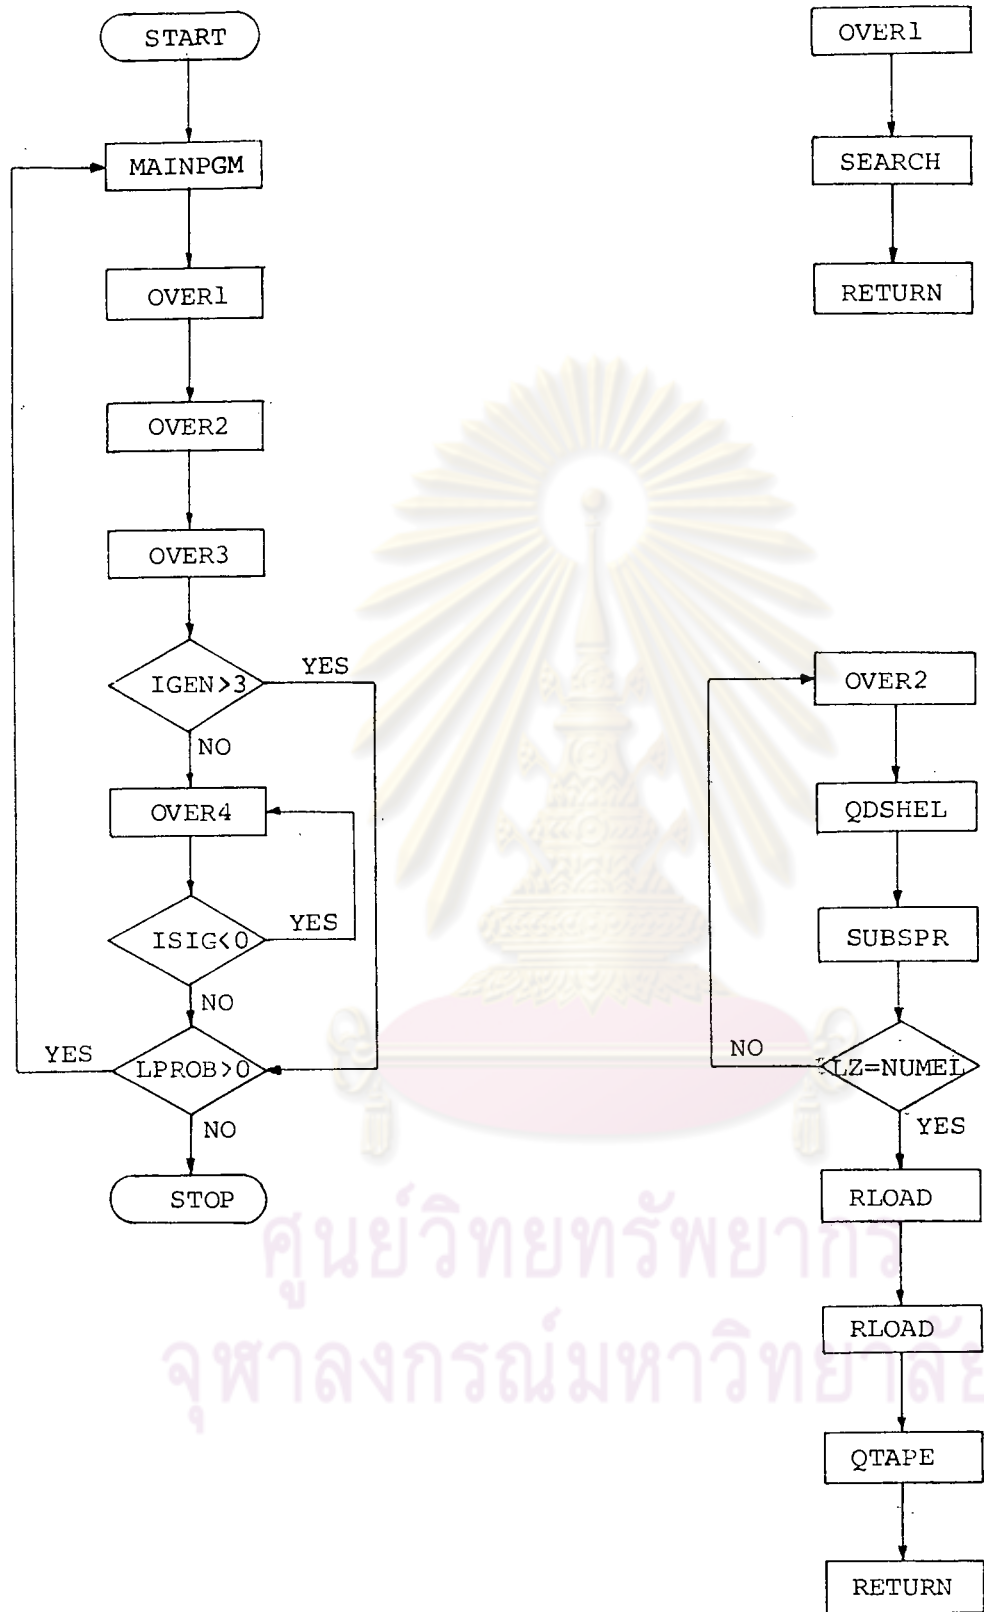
START

MAINPGM

OVER1

OVER2

OVER3

IGEN>3

YES

NO

OVER4

ISIG<0

YES

NO

YES

LPROB>0

NO

STOP

OVER1

SEARCH

RETURN

OVER2

QDSHEL

SUBSPR

NO

LZ=NUMEL

YES

RLOAD

RLOAD

QTAPE

RETURN

ศูนย์วิทยทรัพยากร
จุฬาลงกรณ์มหาวิทยาลัย